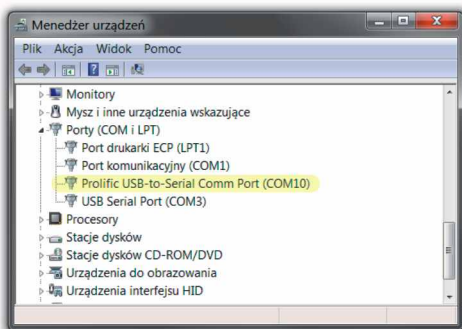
Menedżer urządzeń

Plik Akcja Widok Pomoc

Monitory
Mysz i inne urządzenia wskazujące
Porty (COM i LPT)
Port drukarki ECP (LPT1)
Port komunikacyjny (COM1)
Prolific USB-to-Serial Comm Port (COM10)
USB Serial Port (COM3)
Procesory
Stacje dysków
Stacje dysków CD-ROM/DVD
Urządzenia do obrazowania
Urządzenia interfejsu HID